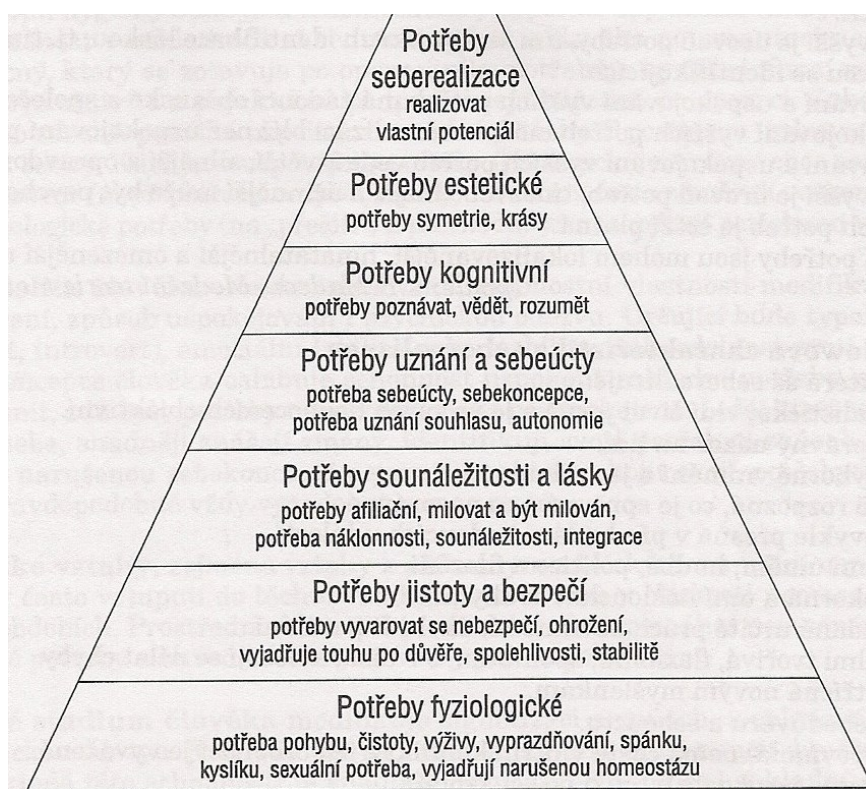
Potřeby seberealizace
realizovat vlastní potenciál

Potřeby estetické
potřeby symetrie, krásy

Potřeby kognitivní
potřeby poznávat, vědět, rozumět

Potřeby uznání a sebeúcty
potřeba sebeúcty, sebekoncepce, potřeba uznání souhlasu, autonomie

Potřeby sounáležitosti a lásky
potřeby afiliační, milovat a být milován, potřeba náklonnosti, sounáležitosti, integrace

Potřeby jistoty a bezpečí
potřeby vyvarovat se nebezpečí, ohrožení, vyjadřuje touhu po důvěře, spolehlivosti, stabilitě

Potřeby fyziologické
potřeba pohybu, čistoty, výživy, vyprazdňování, spánku, kyslíku, sexuální potřeba, vyjadřují narušenou homeostázu